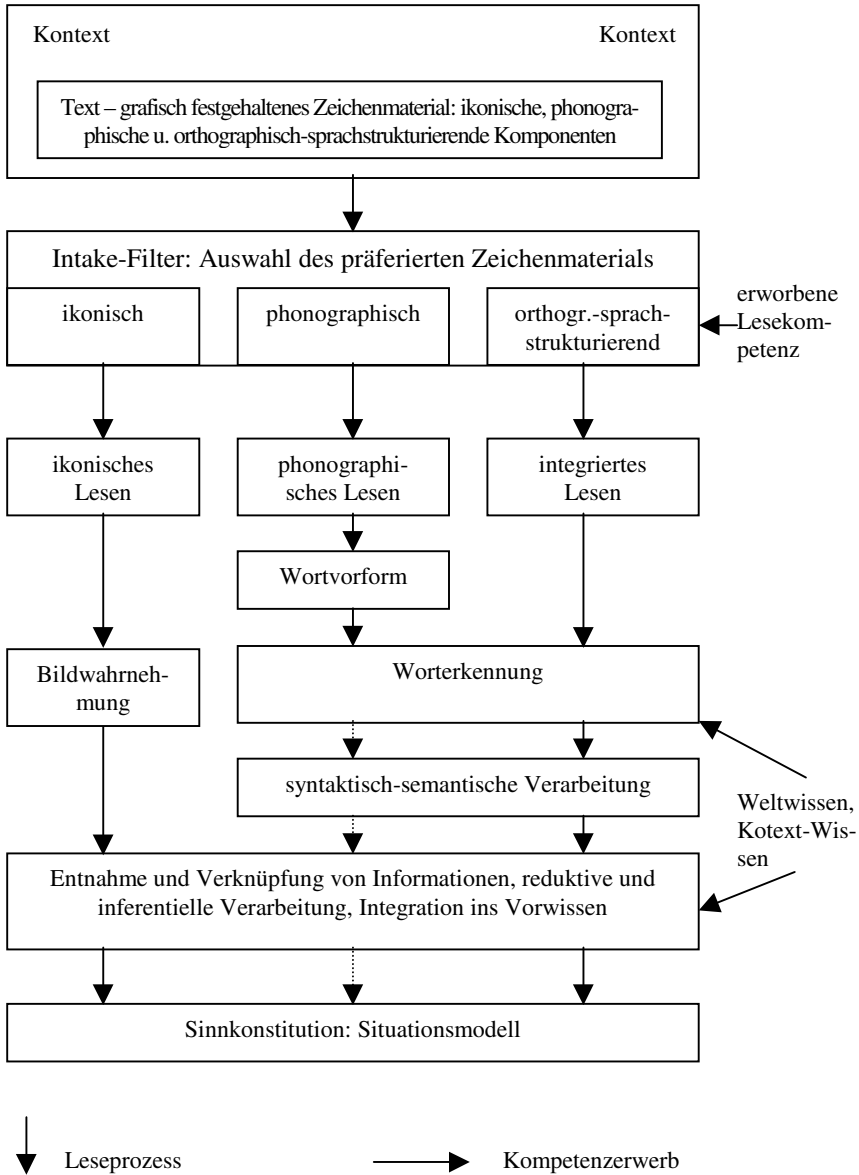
Kontext

Kontext

Text – grafisch festgehaltenes Zeichenmaterial: ikonische, phonographische u. orthographisch-sprachstrukturierende Komponenten

Intake-Filter: Auswahl des präferierten Zeichenmaterials

ikonisch

phonographisch

orthogr.-sprachstrukturierend

erworbene Lesekompetenz

ikonisches Lesen

phonographisches Lesen

integriertes Lesen

Wortvorform

Bildwahrnehmung

Worterkennung

syntaktisch-semantische Verarbeitung

Weltwissen, Kotext-Wissen

Entnahme und Verknüpfung von Informationen, reduktive und inferentielle Verarbeitung, Integration ins Vorwissen

Sinnkonstitution: Situationsmodell

Leseprozess

Kompetenzerwerb